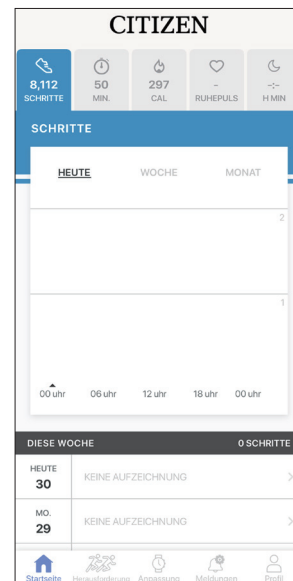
CITIZEN

8,112
SCHRITTE

50
MIN.

297
CAL

-
RUHEPULS

-:-
H MIN

SCHRITTE

HEUTE

WOCHE

MONAT

2

1

00 uhr

06 uhr

12 uhr

18 uhr

00 uhr

DIESE WOCHE

0 SCHRITTE

HEUTE
30

KEINE AUFZEICHNUNG

MO.
29

KEINE AUFZEICHNUNG

Startseite

Herausforderung

Anpassung

Meldungen

Profil